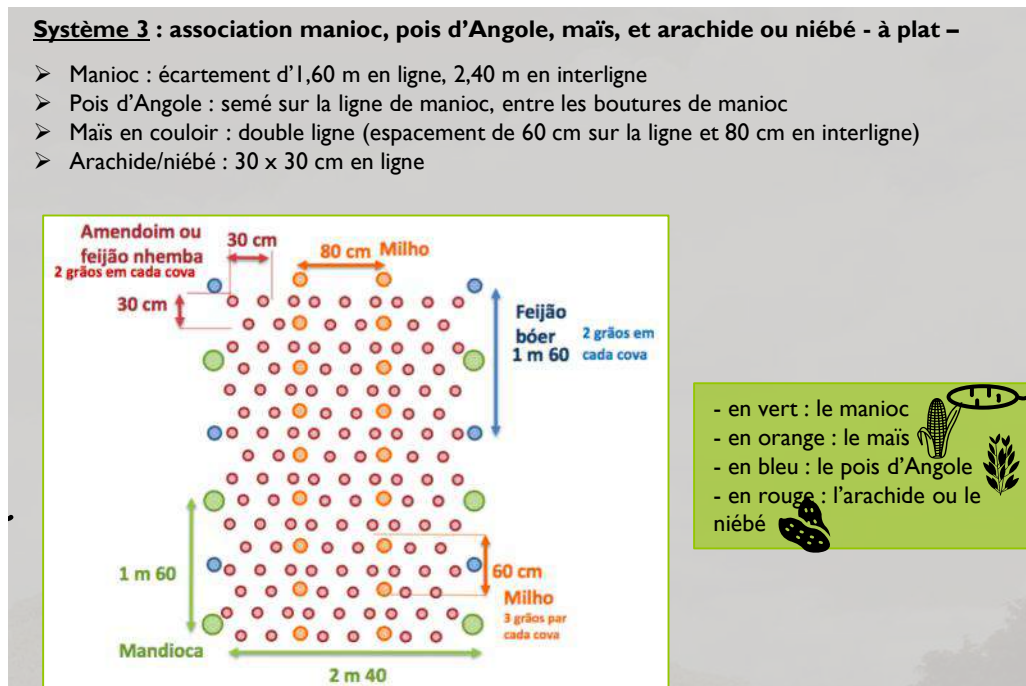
**Système 3 : association manioc, pois d'Angole, maïs, et arachide ou niébé - à plat –**

- Manioc : écartement d'1,60 m en ligne, 2,40 m en interligne
- Pois d'Angole : semé sur la ligne de manioc, entre les boutures de manioc
- Maïs en couloir : double ligne (espacement de 60 cm sur la ligne et 80 cm en interligne)
- Arachide/niébé : 30 x 30 cm en ligne

Amendoim ou feijão nhemba
2 grãos em cada cova
30 cm
80 cm
Milho
30 cm
Feijão bóer
1 m 60
2 grãos em cada cova
1 m 60
60 cm
Milho
3 grãos par cada cova
Mandioca
2 m 40

- en vert : le manioc
- en orange : le maïs
- en bleu : le pois d'Angole
- en rouge : l'arachide ou le niébé